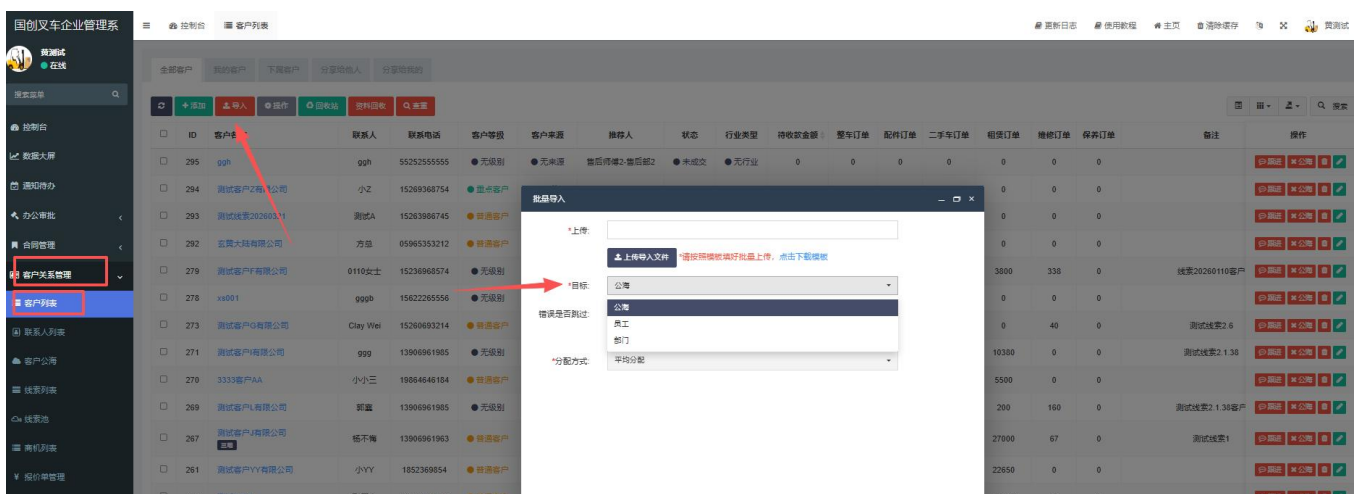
国创叉车企业管理系 ≡ 控制台 客户列表

更新日志 使用教程 主页 清除缓存 黄测试

黄测试
● 在线

搜索菜单

控制台
数据大屏
通知待办
办公审批
合同管理
客户关系管理
客户列表
联系人列表
客户公海
线索列表
线索池
商机列表
报价单管理

全部客户 我的客户 下属客户 分享给他人 分享给我的

+添加 导入 操作 回收站 资料回收 查重

| ID | 客户名称 | 联系人 | 联系电话 | 客户等级 | 客户来源 | 推荐人 | 状态 | 行业类型 | 待收款金额 | 整车订单 | 配件订单 | 二手车订单 | 租赁订单 | 维修订单 | 保养订单 | 备注 | 操作 |
|---|---|---|---|---|---|---|---|---|---|---|---|---|---|---|---|---|---|
| 295 | ggh | ggh | 55252555555 | ● 无级别 | ● 无来源 | 售后师傅2-售后部2 | ● 未成交 | ● 无行业 | 0 | 0 | 0 | 0 | 0 | 0 | 0 | | 跟进 公海 |
| 294 | 测试客户Z有限公司 | 小Z | 15269368754 | ● 重点客户 | | | | | | | | | 0 | 0 | 0 | | 跟进 公海 |
| 293 | 测试线索20260121 | 测试A | 15263986745 | ● 普通客户 | | | | | | | | | 0 | 0 | 0 | | 跟进 公海 |
| 292 | 玄昊大陆有限公司 | 方总 | 05965353212 | ● 普通客户 | | | | | | | | | 0 | 0 | 0 | | 跟进 公海 |
| 279 | 测试客户F有限公司 | 0110女士 | 15236968574 | ● 无级别 | | | | | | | | | 3800 | 338 | 0 | 线索20260110客户 | 跟进 公海 |
| 278 | xs001 | gggb | 15622265556 | ● 无级别 | | | | | | | | | 0 | 0 | 0 | | 跟进 公海 |
| 273 | 测试客户G有限公司 | Clay Wei | 15260693214 | ● 普通客户 | | | | | | | | | 0 | 40 | 0 | 测试线索2.6 | 跟进 公海 |
| 271 | 测试客户I有限公司 | ggg | 13906961985 | ● 无级别 | | | | | | | | | 10380 | 0 | 0 | 测试线索2.1.38 | 跟进 公海 |
| 270 | 3333客户AA | 小小三 | 19864646184 | ● 普通客户 | | | | | | | | | 5500 | 0 | 0 | | 跟进 公海 |
| 269 | 测试客户L有限公司 | 郭嘉 | 13906961985 | ● 无级别 | | | | | | | | | 200 | 160 | 0 | 测试线索2.1.38客户 | 跟进 公海 |
| 267 | 测试客户J有限公司 | 杨不悔 | 13906961963 | ● 普通客户 | | | | | | | | | 27000 | 67 | 0 | 测试线索1 | 跟进 公海 |
| 261 | 测试客户YY有限公司 | 小YY | 1852369854 | ● 普通客户 | | | | | | | | | 22650 | 0 | 0 | | 跟进 公海 |

批量导入

*上传:
上传导入文件 *请按照模板填好批量上传，点击下载模板

*目标: 公海
公海
员工
部门

错误是否跳过:

*分配方式: 平均分配